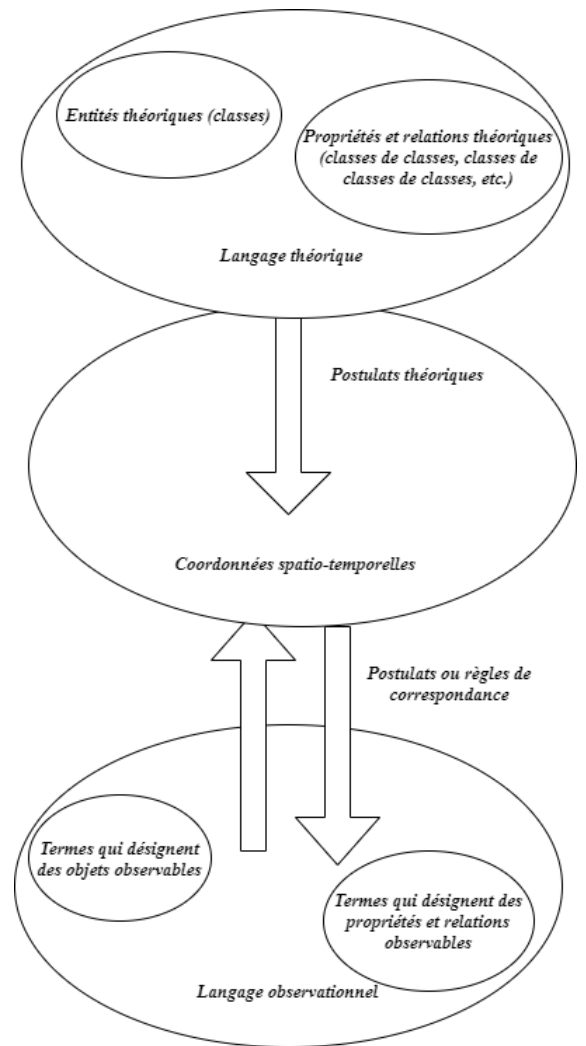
Entités théoriques (classes)

Propriétés et relations théoriques (classes de classes, classes de classes de classes, etc.)

Langage théorique

Postulats théoriques

Coordonnées spatio-temporelles

Postulats ou règles de correspondance

Termes qui désignent des objets observables

Termes qui désignent des propriétés et relations observables

Langage observationnel